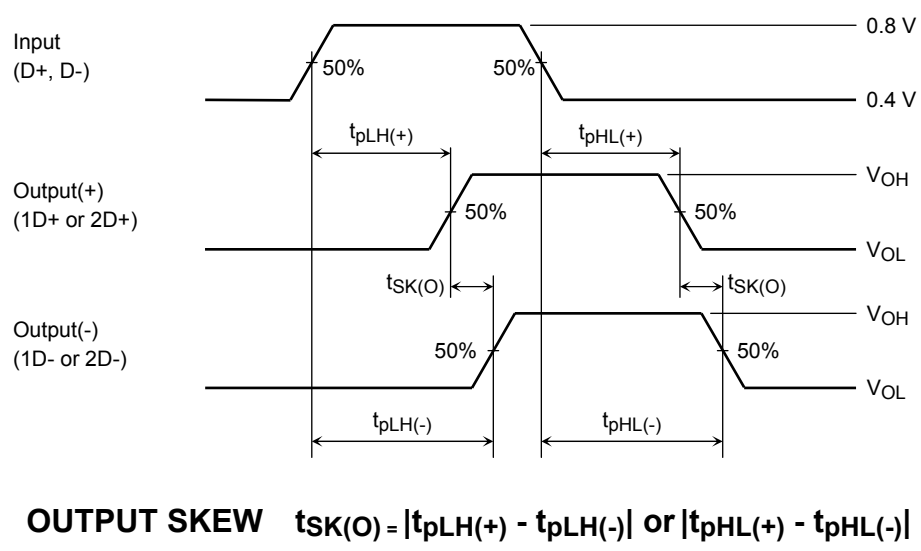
Input
(D+, D-)

0.8 V

50%

50%

0.4 V

$t_{pLH(+)}$

$t_{pHL(+)}$

Output(+)
(1D+ or 2D+)

$V_{OH}$

50%

50%

$V_{OL}$

$t_{SK(O)}$

$t_{SK(O)}$

Output(-)
(1D- or 2D-)

$V_{OH}$

50%

50%

$V_{OL}$

$t_{pLH(-)}$

$t_{pHL(-)}$

OUTPUT SKEW $t_{SK(O)} = |t_{pLH(+)} - t_{pLH(-)}|$ or $|t_{pHL(+)} - t_{pHL(-)}|$